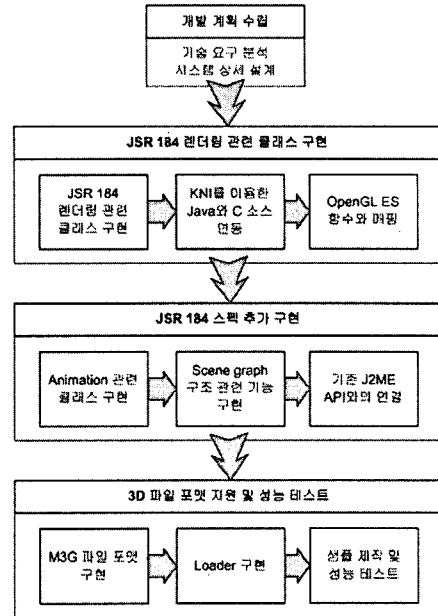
개발 계획 수립

기술 요구 분석
시스템 상세 설계

JSR 184 렌더링 관련 클래스 구현

JSR 184 렌더링 관련 클래스 구현

KNI를 이용한 Java와 C 소스 연동

OpenGL ES 함수와 매핑

JSR 184 스펙 추가 구현

Animation 관련 클래스 구현

Scene graph 구조 관련 기능 구현

기존 J2ME API와의 연결

3D 파일 포맷 지원 및 성능 테스트

M3G 파일 포맷 구현

Loader 구현

샘플 제작 및 성능 테스트